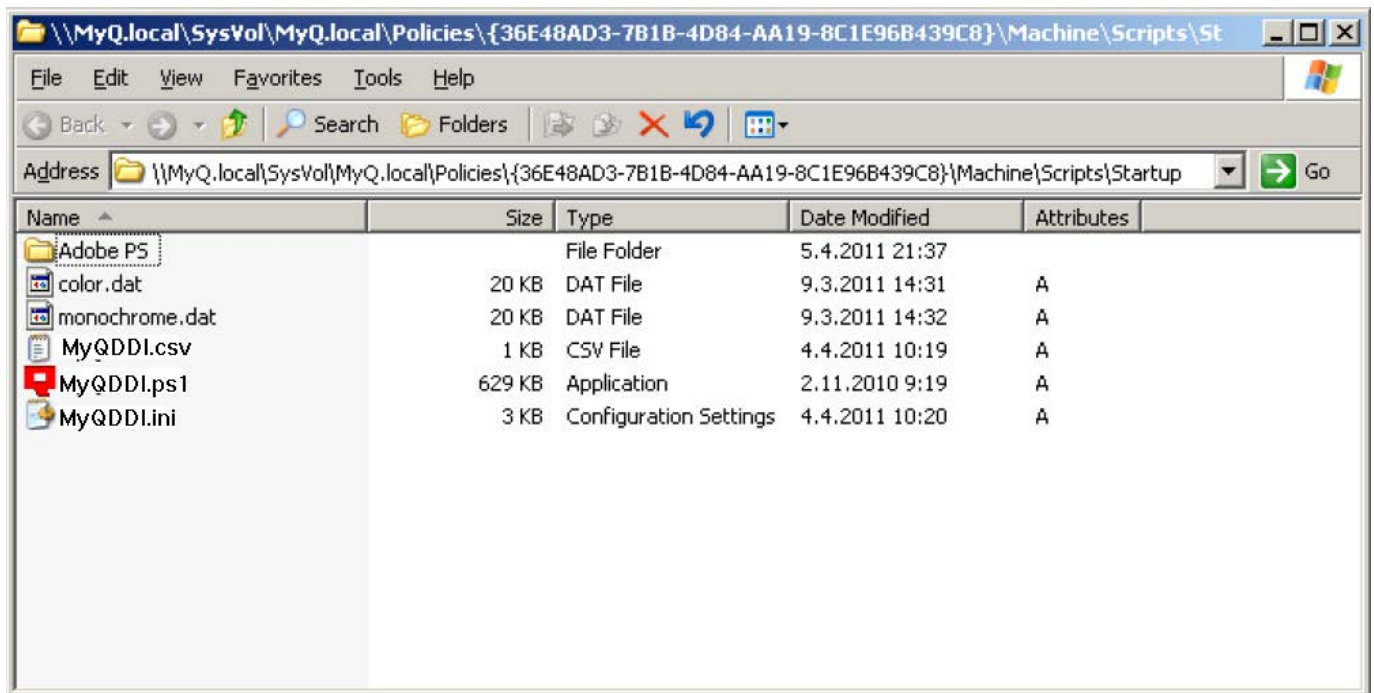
\\MyQ.local\SysVol\MyQ.local\Policies\{36E48AD3-7B1B-4D84-AA19-8C1E96B439C8}\Machine\Scripts\St

File Edit View Favorites Tools Help

Back Search Folders

Address \\MyQ.local\SysVol\MyQ.local\Policies\{36E48AD3-7B1B-4D84-AA19-8C1E96B439C8}\Machine\Scripts\Startup Go

| Name | Size | Type | Date Modified | Attributes |
|---|---|---|---|---|
| Adobe PS | | File Folder | 5.4.2011 21:37 | |
| color.dat | 20 KB | DAT File | 9.3.2011 14:31 | A |
| monochrome.dat | 20 KB | DAT File | 9.3.2011 14:32 | A |
| MyQDDI.csv | 1 KB | CSV File | 4.4.2011 10:19 | A |
| MyQDDI.ps1 | 629 KB | Application | 2.11.2010 9:19 | A |
| MyQDDI.ini | 3 KB | Configuration Settings | 4.4.2011 10:20 | A |